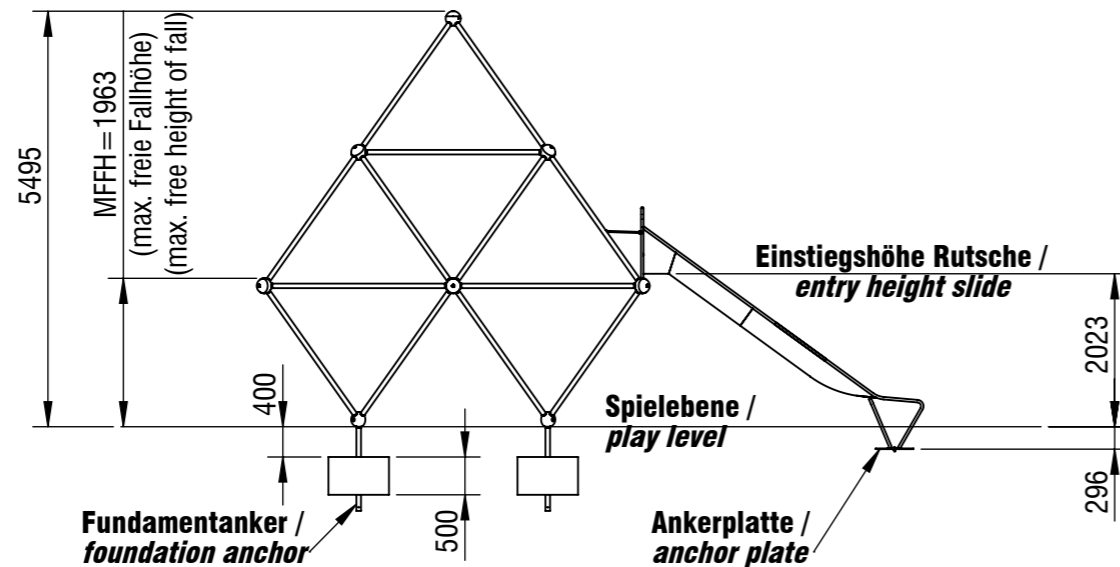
5495

MFFH=1963
(max. freie Fallhöhe)
(max. free height of fall)

Einstiegshöhe Rutsche /
*entry height slide*

2023

400

Spielebene /
*play level*

296

Fundamentanker /
*foundation anchor*

500

Ankerplatte /
*anchor plate*